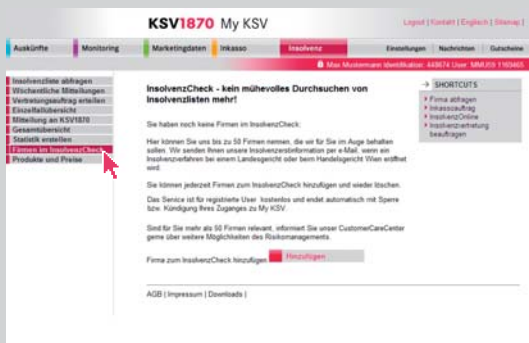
KSV1870 My KSV

Logout | Kontakt | Englisch | Sitemap

Auskünfte | Monitoring | Marketingdaten | Inkasso | Insolvenz | Einstellungen | Nachrichten | Gutscheine

Max Mustermann Identifikation: 449674 User: MMU09 1169465

Insolvenzliste abfragen
Wöchentliche Mitteilungen
Vertretungsauftrag erteilen
Einzelfallübersicht
Mitteilung an KSV1870
Gesamtübersicht
Statistik erstellen
Firmen im InsolvenzCheck
Produkte und Preise

InsolvenzCheck - kein mühevolles Durchsuchen von Insolvenzlisten mehr!

Sie haben noch keine Firmen im InsolvenzCheck.

Hier können Sie uns bis zu 50 Firmen nennen, die wir für Sie im Auge behalten sollen. Wir senden Ihnen unsere Insolvenzinformation per e-Mail, wenn ein Insolvenzverfahren bei einem Landesgericht oder beim Handelsgericht Wien eröffnet wird.

Sie können jederzeit Firmen zum InsolvenzCheck hinzufügen und wieder löschen.

Das Service ist für registrierte User kostenlos und endet automatisch mit Sperre bzw. Kündigung Ihres Zuganges zu My KSV.

Sind für Sie mehr als 50 Firmen relevant, informiert Sie unser CustomerCareCenter gerne über weitere Möglichkeiten des Risikomanagements.

Firma zum InsolvenzCheck hinzufügen Hinzufügen

AGB | Impressum | Downloads |

SHORTCUTS
Firma abfragen
Inkassoauftrag
InsolvenzOnline
Insolvenzvertretung beauftragen